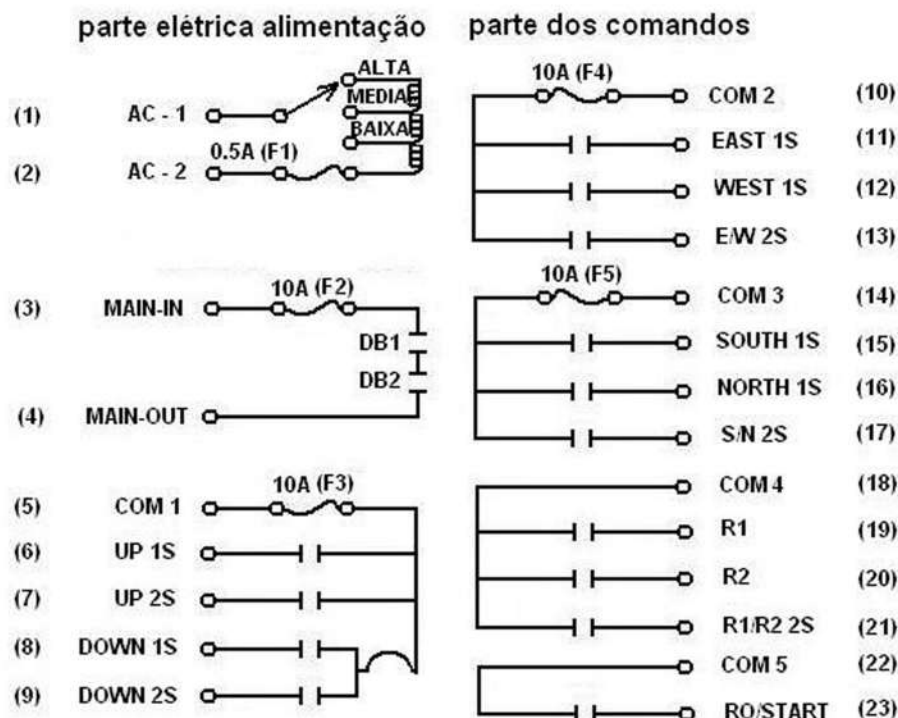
parte elétrica alimentação

(1) AC - 1
ALTA
MEDIA
BAIXA
0.5A (F1)
(2) AC - 2

10A (F2)
(3) MAIN-IN
DB1
DB2
(4) MAIN-OUT

10A (F3)
(5) COM 1
(6) UP 1S
(7) UP 2S
(8) DOWN 1S
(9) DOWN 2S

parte dos comandos

10A (F4)
COM 2 (10)
EAST 1S (11)
WEST 1S (12)
E/W 2S (13)

10A (F5)
COM 3 (14)
SOUTH 1S (15)
NORTH 1S (16)
S/N 2S (17)

COM 4 (18)
R1 (19)
R2 (20)
R1/R2 2S (21)
COM 5 (22)
RO/START (23)